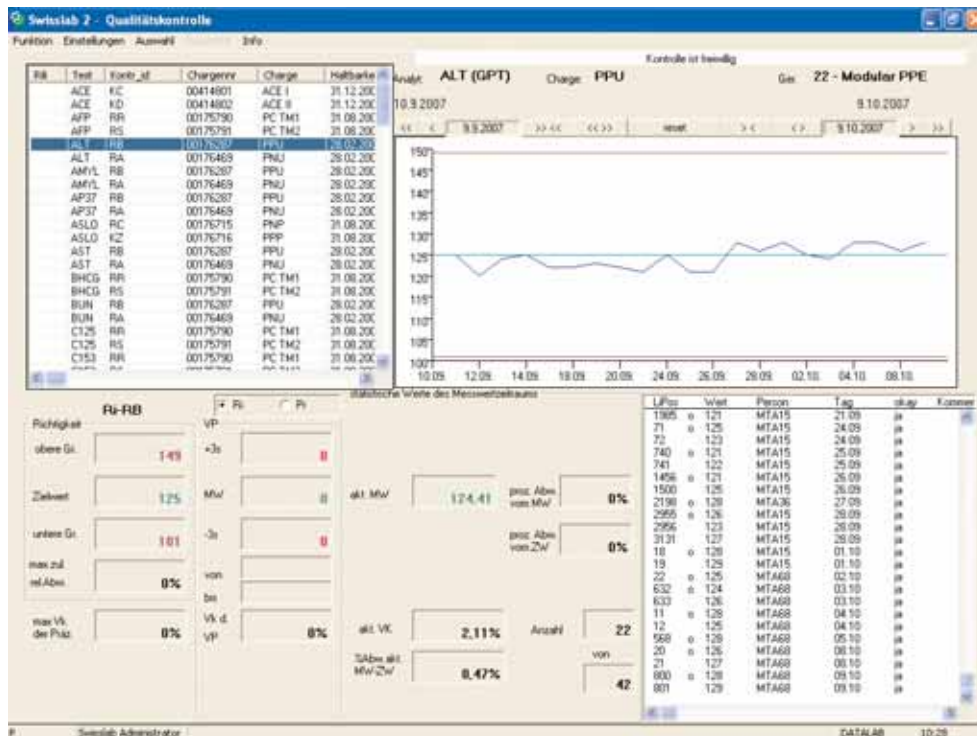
Swisslab 2 - Qualitätskontrolle

Funktion Einstellungen Auswahl Info

Kontrolle ist freiwillig

Analyt: ALT (GPT) Charge: PPU Ger: 22 - Modular PPE

10.9.2007 9.10.2007

<< < 9.9.2007 >> << << >> reset > < < > 9.10.2007 > >>

| Rili | Test | Kontr_id | Chargennr | Charge | Haltbarke |
|---|---|---|---|---|---|
| | ACE | KC | 00414801 | ACE I | 31.12.200 |
| | ACE | KD | 00414802 | ACE II | 31.12.200 |
| | AFP | RR | 00175790 | PC TM1 | 31.08.200 |
| | AFP | RS | 00175791 | PC TM2 | 31.08.200 |
| | ALT | RB | 00176287 | PPU | 28.02.200 |
| | ALT | RA | 00176469 | PNU | 28.02.200 |
| | AMYL | RB | 00176287 | PPU | 28.02.200 |
| | AMYL | RA | 00176469 | PNU | 28.02.200 |
| | AP37 | RB | 00176287 | PPU | 28.02.200 |
| | AP37 | RA | 00176469 | PNU | 28.02.200 |
| | ASLO | RC | 00176715 | PNP | 31.08.200 |
| | ASLO | KZ | 00176716 | PPP | 31.08.200 |
| | AST | RB | 00176287 | PPU | 28.02.200 |
| | AST | RA | 00176469 | PNU | 28.02.200 |
| | BHCG | RR | 00175790 | PC TM1 | 31.08.200 |
| | BHCG | RS | 00175791 | PC TM2 | 31.08.200 |
| | BUN | RB | 00176287 | PPU | 28.02.200 |
| | BUN | RA | 00176469 | PNU | 28.02.200 |
| | C125 | RR | 00175790 | PC TM1 | 31.08.200 |
| | C125 | RS | 00175791 | PC TM2 | 31.08.200 |
| | C153 | RR | 00175790 | PC TM1 | 31.08.200 |

150 145 140 135 130 125 120 115 110 105 100
10.09 12.09 14.09 18.09 20.09 24.09 26.09 28.09 02.10 04.10 08.10

Ri-RB
Ri Pi
statistische Werte des Messwertzeitraums

Richtigkeit
obere Gr. 149
Zielwert 125
untere Gr. 101
max zul. rel.Abw. 0%
max Vk. der Präz. 0%

VP
+3s 0
MW 0
-3s 0
von
bis
Vk d. VP 0%

akt. MW 124,41
proz. Abw. vom MW 0%
proz. Abw. vom ZW 0%
akt. VK 2,11%
Anzahl 22
SAbw akt. MW-ZW 8,47%
von 42

| LfPos | | Wert | Person | Tag | okay | Kommen |
|---|---|---|---|---|---|---|
| 1985 | o | 121 | MTA15 | 21.09 | ja | |
| 71 | o | 125 | MTA15 | 24.09 | ja | |
| 72 | | 123 | MTA15 | 24.09 | ja | |
| 740 | o | 121 | MTA15 | 25.09 | ja | |
| 741 | | 122 | MTA15 | 25.09 | ja | |
| 1456 | o | 121 | MTA15 | 26.09 | ja | |
| 1500 | | 125 | MTA15 | 26.09 | ja | |
| 2198 | o | 129 | MTA36 | 27.09 | ja | |
| 2955 | o | 126 | MTA15 | 28.09 | ja | |
| 2956 | | 123 | MTA15 | 28.09 | ja | |
| 3131 | | 127 | MTA15 | 29.09 | ja | |
| 18 | o | 128 | MTA15 | 01.10 | ja | |
| 19 | | 129 | MTA15 | 01.10 | ja | |
| 22 | o | 125 | MTA68 | 02.10 | ja | |
| 632 | o | 124 | MTA68 | 03.10 | ja | |
| 633 | | 126 | MTA68 | 03.10 | ja | |
| 11 | o | 128 | MTA68 | 04.10 | ja | |
| 12 | | 125 | MTA68 | 04.10 | ja | |
| 568 | o | 128 | MTA68 | 05.10 | ja | |
| 20 | o | 126 | MTA68 | 08.10 | ja | |
| 21 | | 127 | MTA68 | 08.10 | ja | |
| 800 | o | 128 | MTA68 | 09.10 | ja | |
| 801 | | 129 | MTA68 | 09.10 | ja | |

Swisslab Administrator DATALAB 10:28